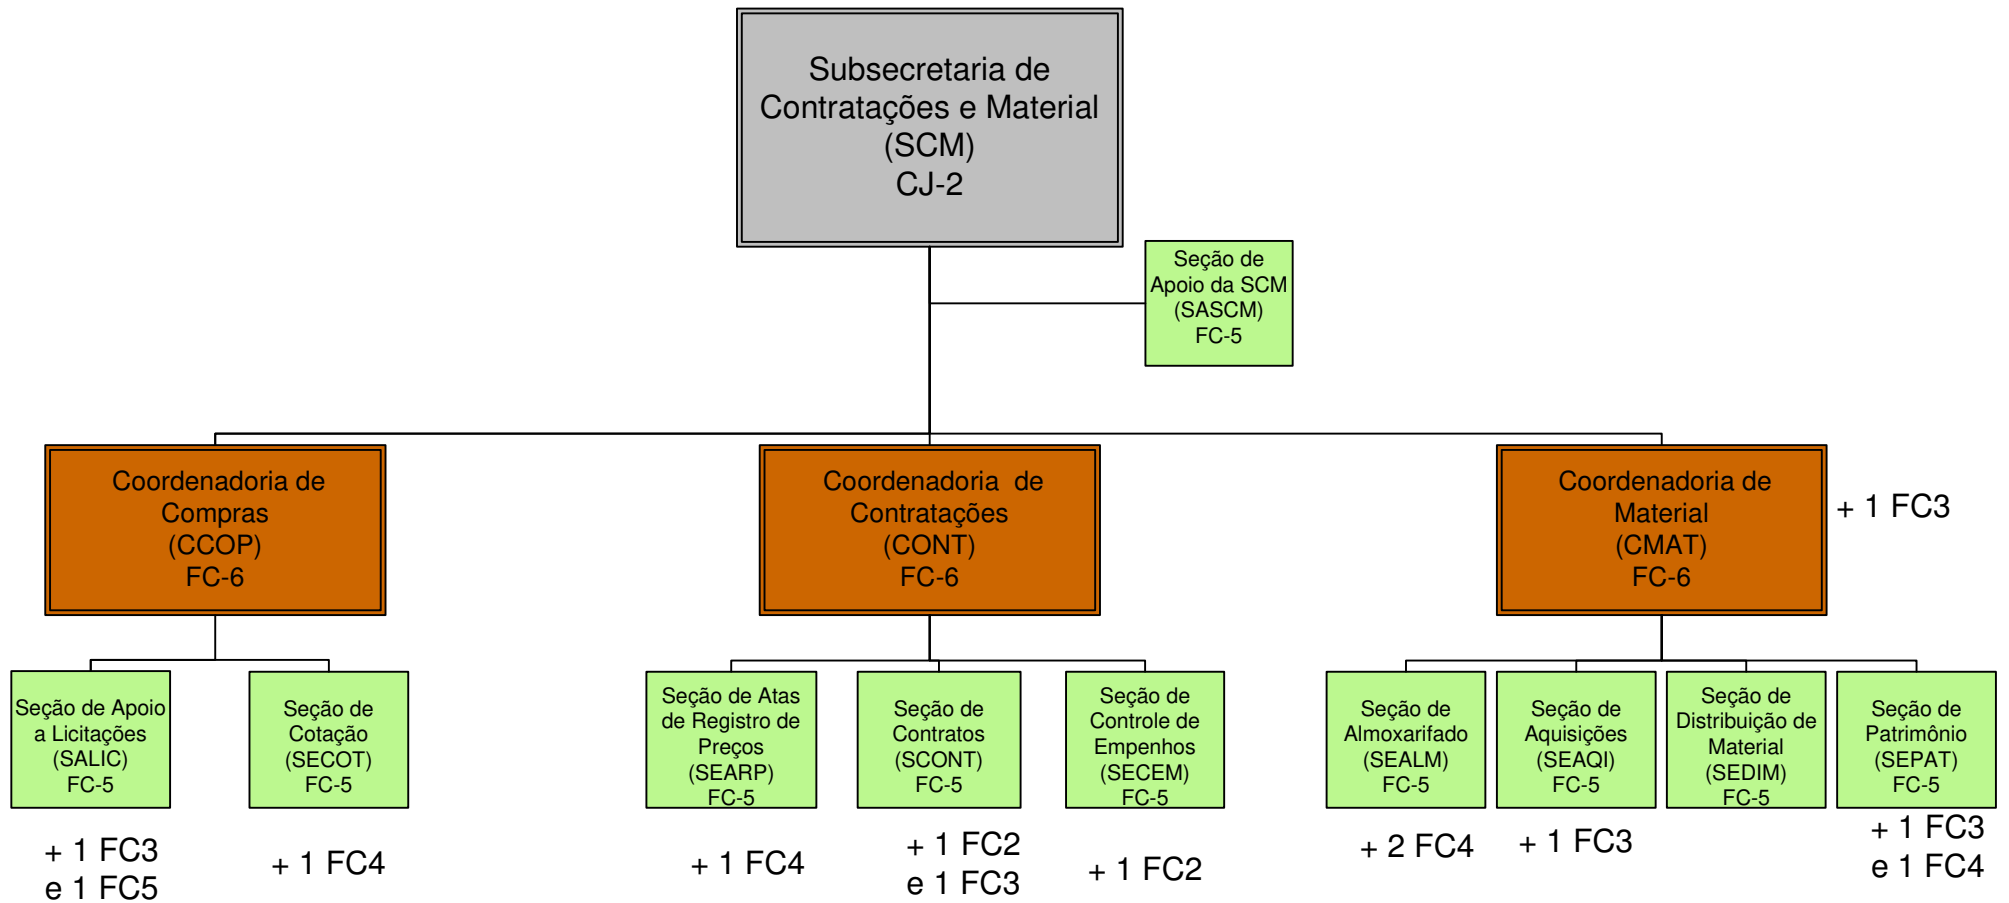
Subsecretaria de Contratações e Material (SCM) CJ-2

Seção de Apoio da SCM (SASCM) FC-5

Coordenadoria de Compras (CCOP) FC-6

Coordenadoria de Contratações (CONT) FC-6

Coordenadoria de Material (CMAT) FC-6

+ 1 FC3

Seção de Apoio a Licitações (SALIC) FC-5

+ 1 FC3 e 1 FC5

Seção de Cotação (SECOT) FC-5

+ 1 FC4

Seção de Atas de Registro de Preços (SEARP) FC-5

+ 1 FC4

Seção de Contratos (SCONT) FC-5

+ 1 FC2 e 1 FC3

Seção de Controle de Empenhos (SECEM) FC-5

+ 1 FC2

Seção de Almoxarifado (SEALM) FC-5

+ 2 FC4

Seção de Aquisições (SEAQI) FC-5

+ 1 FC3

Seção de Distribuição de Material (SEDIM) FC-5

Seção de Patrimônio (SEPAT) FC-5

+ 1 FC3 e 1 FC4